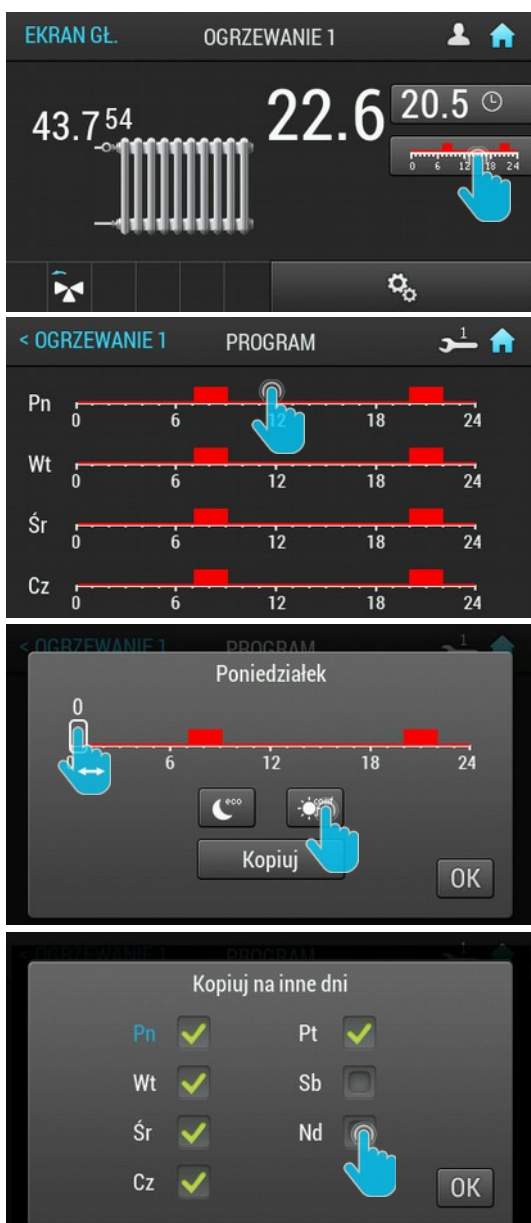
EKRAN GŁ.
OGRZEWANIE 1

43.7⁵⁴
22.6
20.5
0 6 12 18 24

< OGRZEWANIE 1
PROGRAM
1

Pn
0 6 12 18 24
Wt
0 6 12 18 24
Śr
0 6 12 18 24
Cz
0 6 12 18 24

< OGRZEWANIE 1
PROGRAM
Poniedziałek
0
6 12 18 24
eco
comf
Kopiuj
OK

Kopiuj na inne dni
Pn
Pt
Wt
Sb
Śr
Nd
Cz
OK